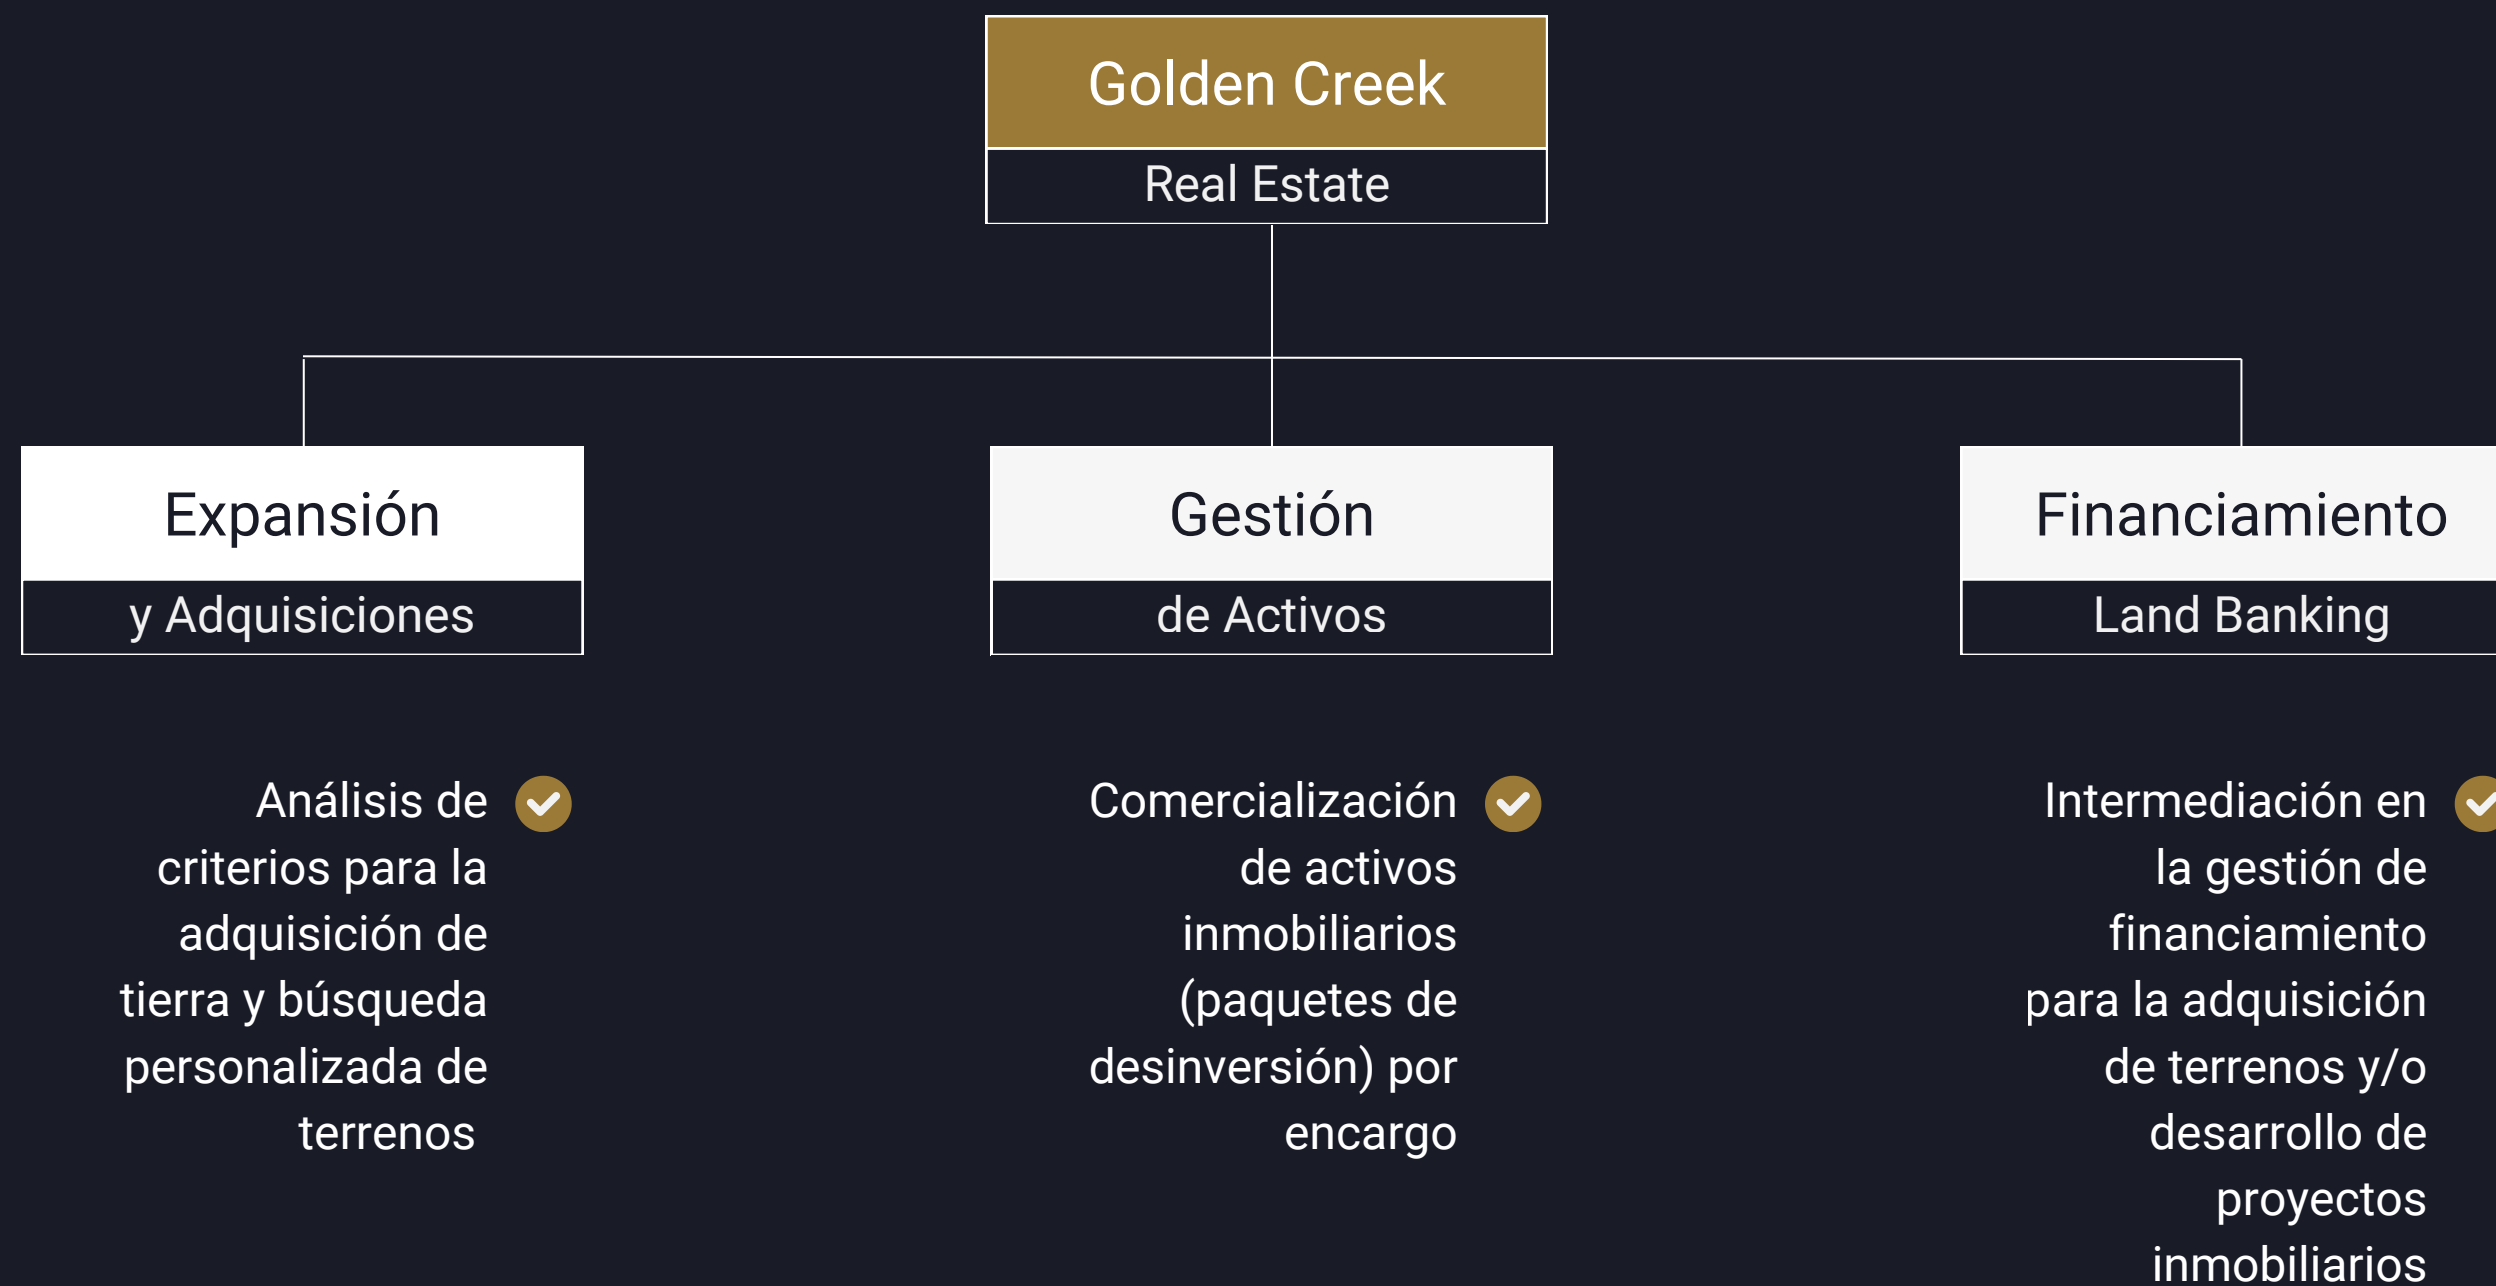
Golden Creek
Real Estate

Expansión
y Adquisiciones

Gestión
de Activos

Financiamiento
Land Banking

Análisis de criterios para la adquisición de tierra y búsqueda personalizada de terrenos

Comercialización de activos inmobiliarios (paquetes de desinversión) por encargo

Intermediación en la gestión de financiamiento para la adquisición de terrenos y/o desarrollo de proyectos inmobiliarios